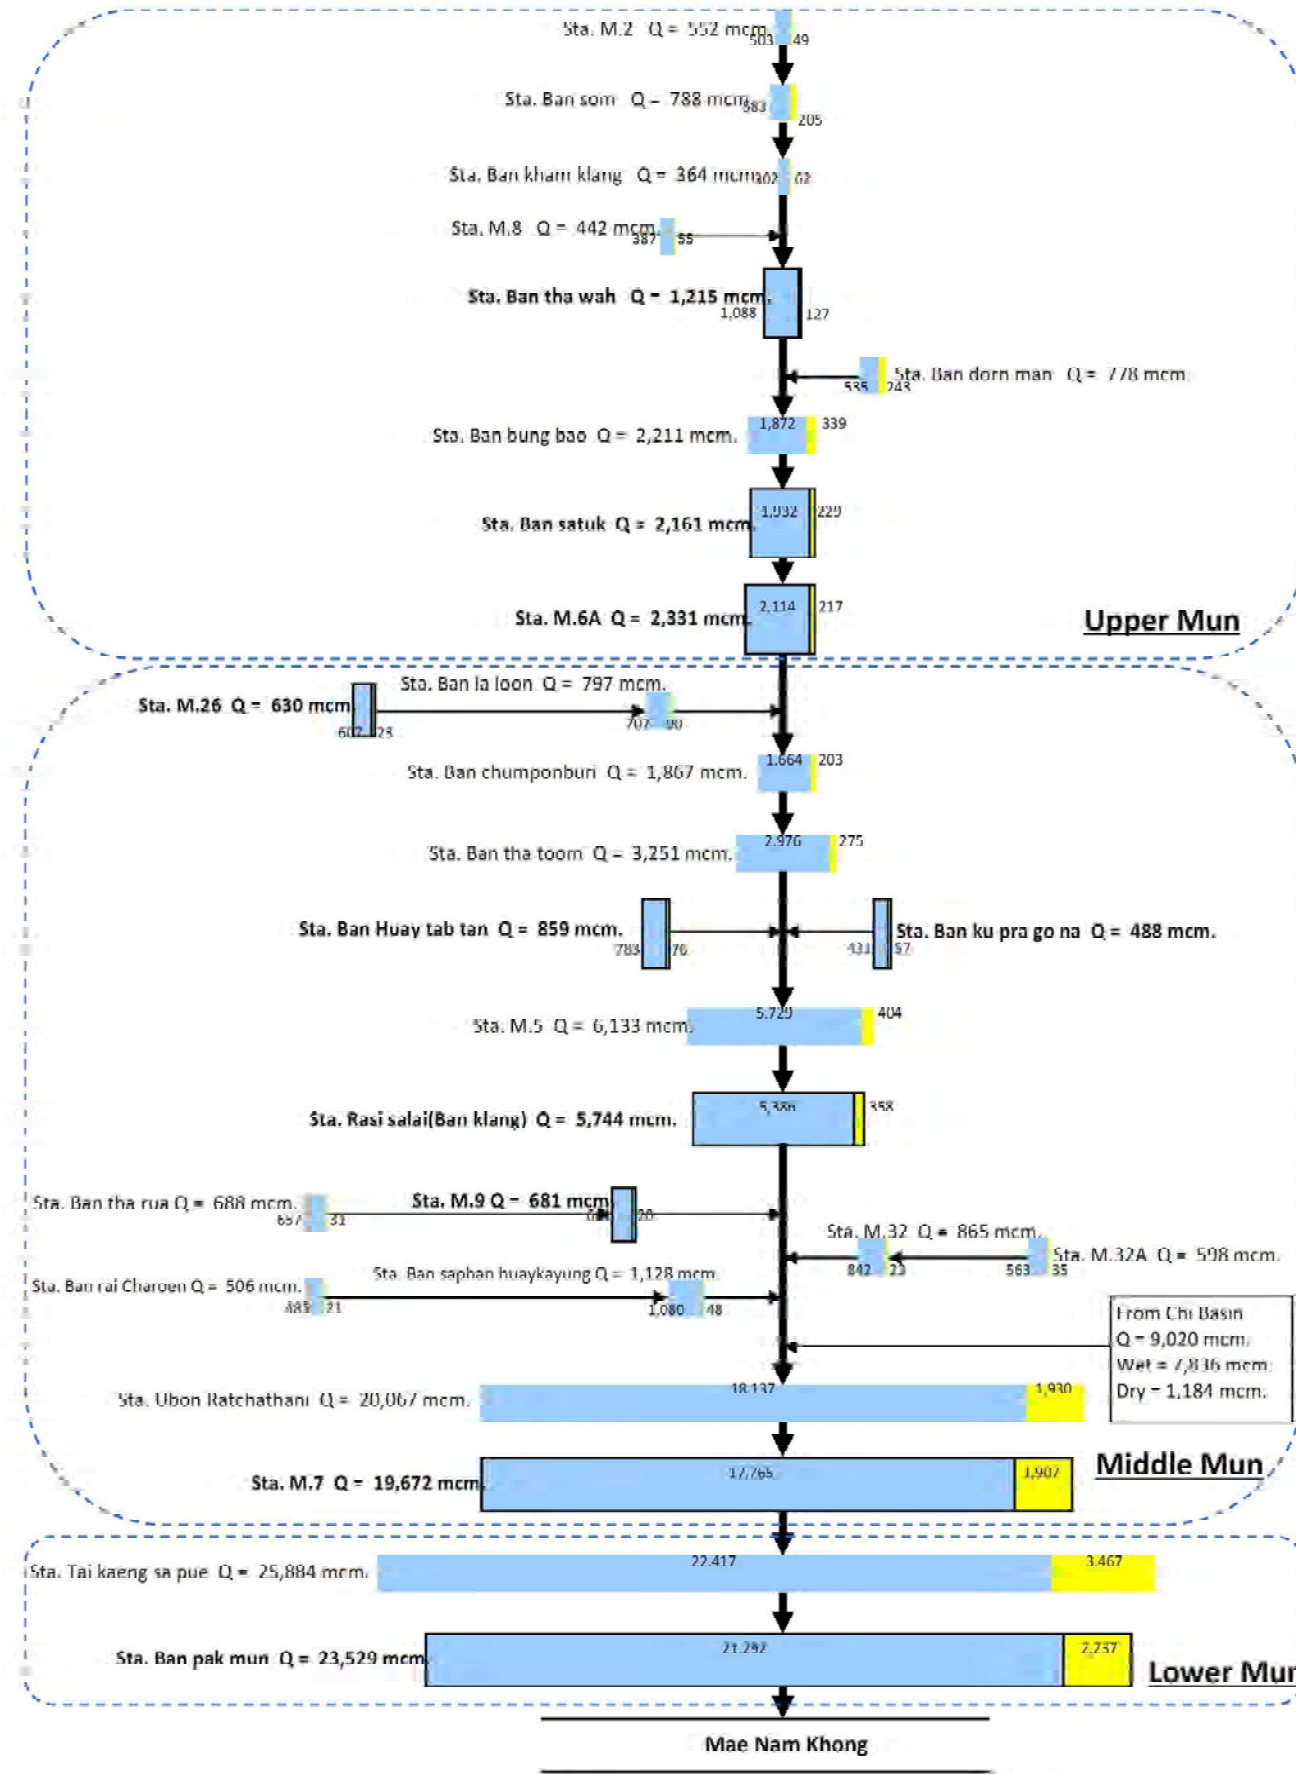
Sta. M.2 Q = 552 mcm. 503 49

Sta. Ban som Q = 788 mcm. 583 205

Sta. Ban kham klang Q = 364 mcm. 302 62

Sta. M.8 Q = 442 mcm. 387 55

Sta. Ban tha wah Q = 1,215 mcm. 1,088 127

Sta. Ban dorn man Q = 778 mcm. 535 243

Sta. Ban bung bao Q = 2,211 mcm. 1,872 339

Sta. Ban satuk Q = 2,161 mcm. 1,932 229

Sta. M.6A Q = 2,331 mcm. 2,114 217

Upper Mun

Sta. M.26 Q = 630 mcm. 602 23

Sta. Ban la loon Q = 797 mcm. 707 90

Sta. Ban chumponburi Q = 1,867 mcm. 1,664 203

Sta. Ban tha toom Q = 3,251 mcm. 2,976 275

Sta. Ban Huay tab tan Q = 859 mcm. 783 76

Sta. Ban ku pra go na Q = 488 mcm. 431 57

Sta. M.5 Q = 6,133 mcm. 5,729 404

Sta. Rasi salai(Ban klang) Q = 5,744 mcm. 5,386 358

Sta. Ban tha rua Q = 688 mcm. 657 31

Sta. M.9 Q = 681 mcm. 661 20

Sta. M.32 Q = 865 mcm. 842 23

Sta. M.32A Q = 598 mcm. 563 35

Sta. Ban saphan huaykayung Q = 1,128 mcm. 1,080 48

Sta. Ban rai Charoen Q = 506 mcm. 485 21

From Chi Basin
Q = 9,020 mcm.
Wet = 7,836 mcm.
Dry = 1,184 mcm.

Sta. Ubon Ratchathani Q = 20,067 mcm. 18,137 1,930

Sta. M.7 Q = 19,672 mcm. 17,765 1,907

Middle Mun

Sta. Tai kaeng sa pue Q = 25,884 mcm. 22,417 3,467

Sta. Ban pak mun Q = 23,529 mcm. 21,292 2,237

Lower Mun

Mae Nam Khong